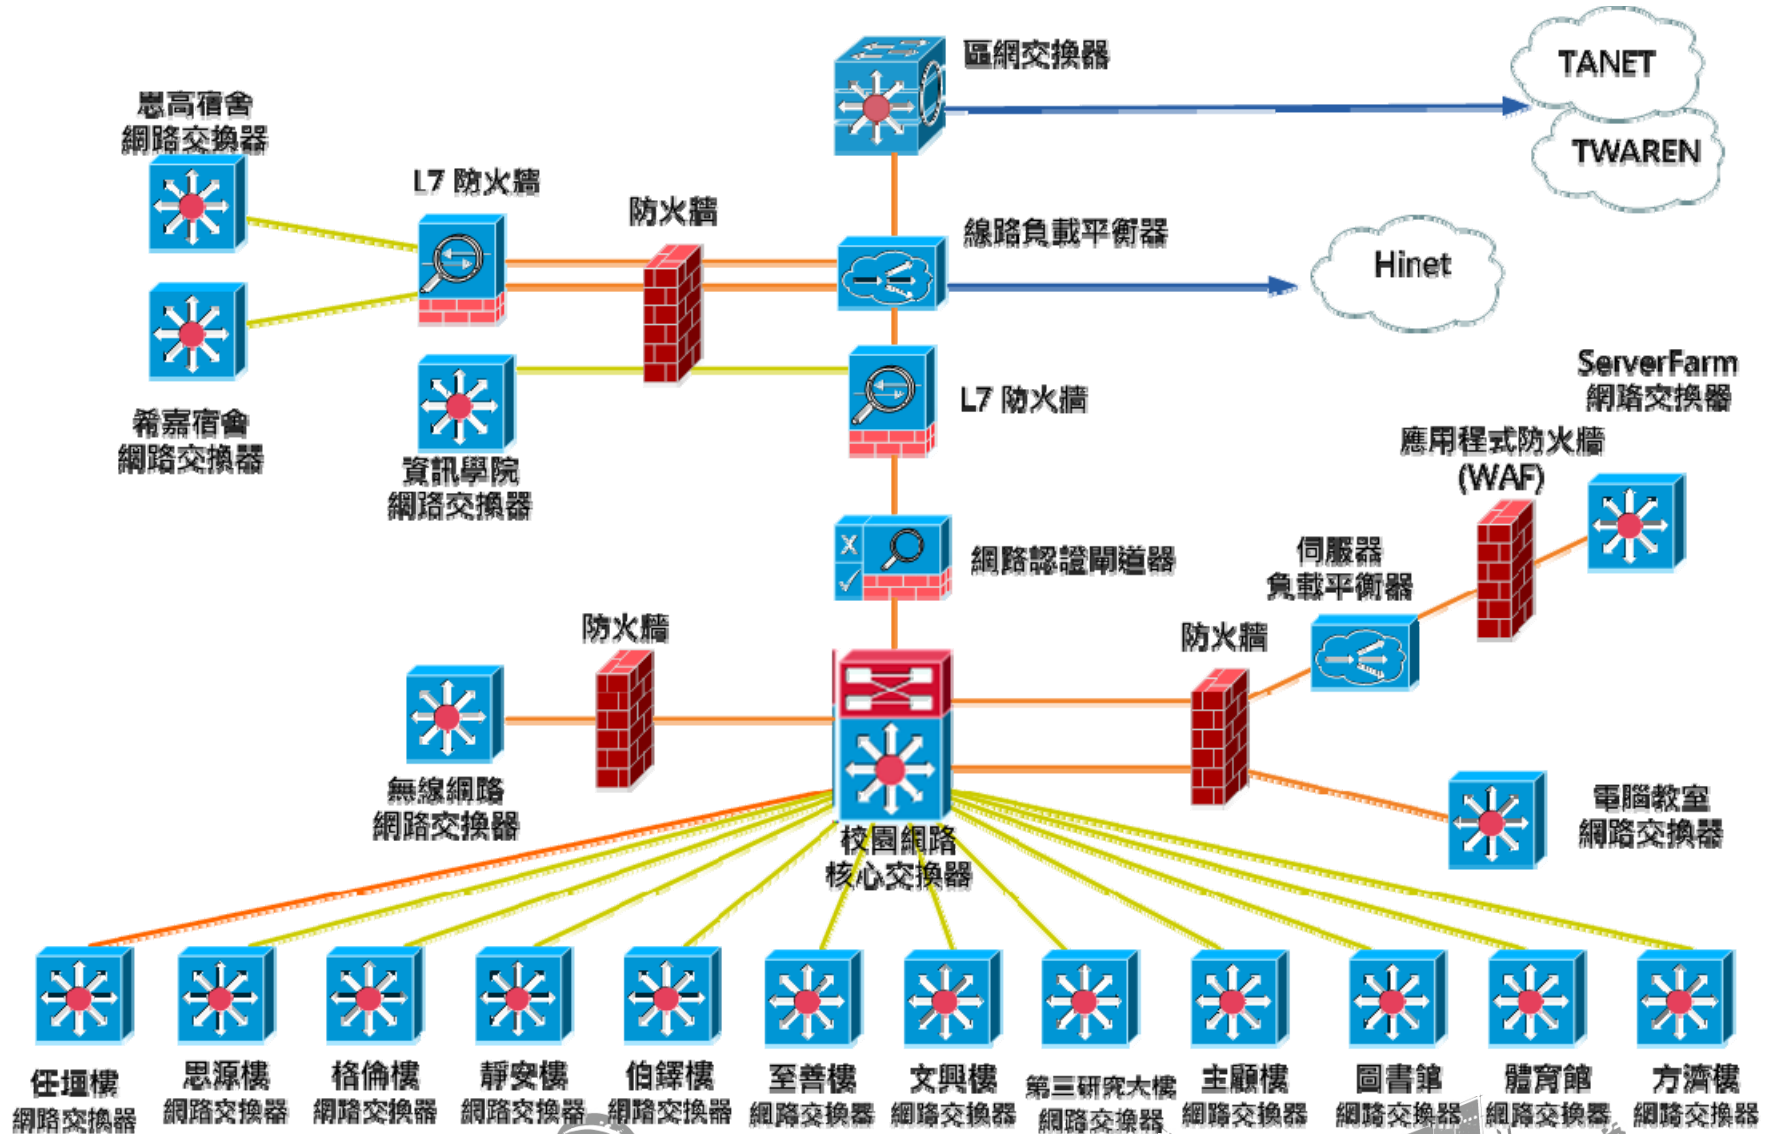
區網交換器

TANET

TWAREN

思高宿舍
網路交換器

L7 防火牆

防火牆

線路負載平衡器

Hinet

希嘉宿舍
網路交換器

資訊學院
網路交換器

L7 防火牆

ServerFarm
網路交換器

應用程式防火牆
(WAF)

網路認證閘道器

伺服器
負載平衡器

防火牆

防火牆

無線網路
網路交換器

校園網路
核心交換器

電腦教室
網路交換器

任垣樓
網路交換器

思源樓
網路交換器

格倫樓
網路交換器

靜安樓
網路交換器

伯鐸樓
網路交換器

至善樓
網路交換器

文興樓
網路交換器

第三研究大樓
網路交換器

主顧樓
網路交換器

圖書館
網路交換器

體育館
網路交換器

方濟樓
網路交換器